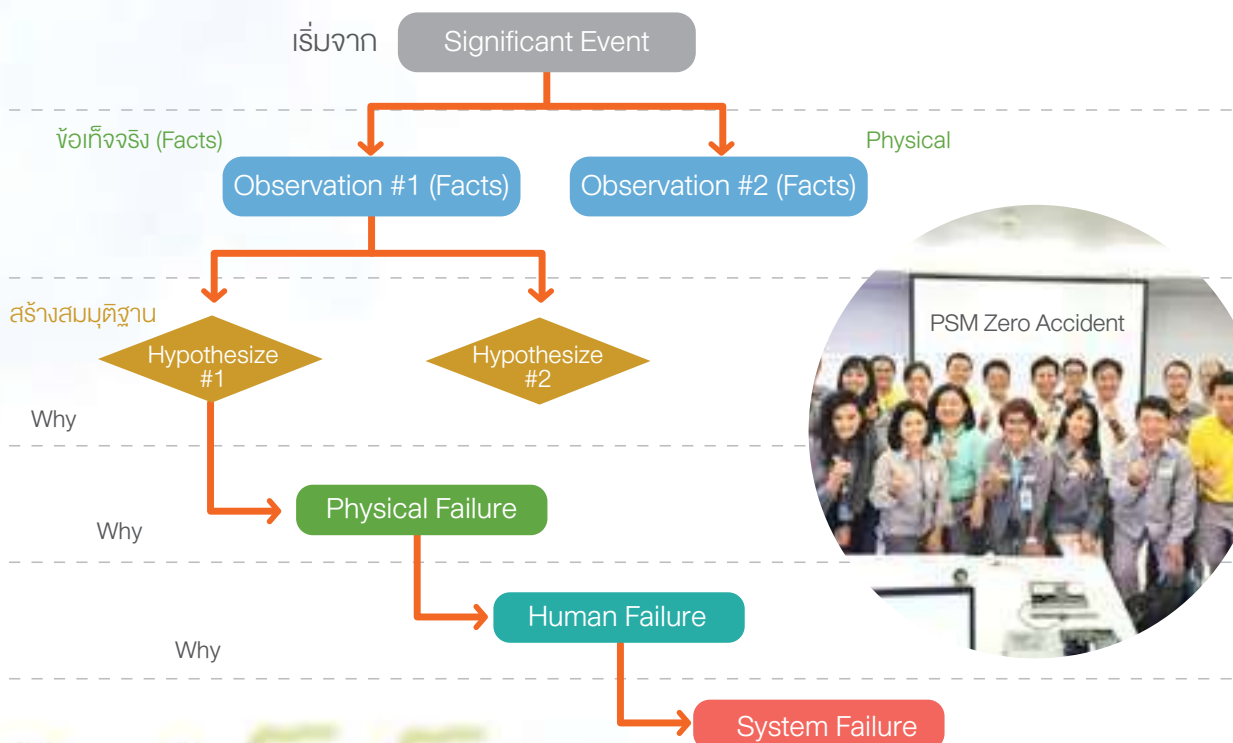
เริ่มจาก Significant Event

ข้อเท็จจริง (Facts)

Physical

Observation #1 (Facts)

Observation #2 (Facts)

สร้างสมมุติฐาน

Hypothesize #1

Hypothesize #2

Why

Physical Failure

Why

Human Failure

Why

System Failure

PSM Zero Accident